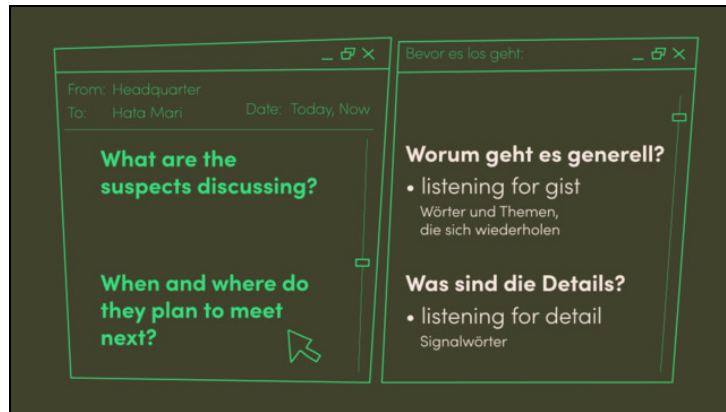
From: Headquarter
To: Hata Mari
Date: Today, Now

What are the suspects discussing?

When and where do they plan to meet next?

Bevor es los geht:

Worum geht es generell?

• listening for gist
Wörter und Themen, die sich wiederholen

Was sind die Details?

• listening for detail
Signalwörter